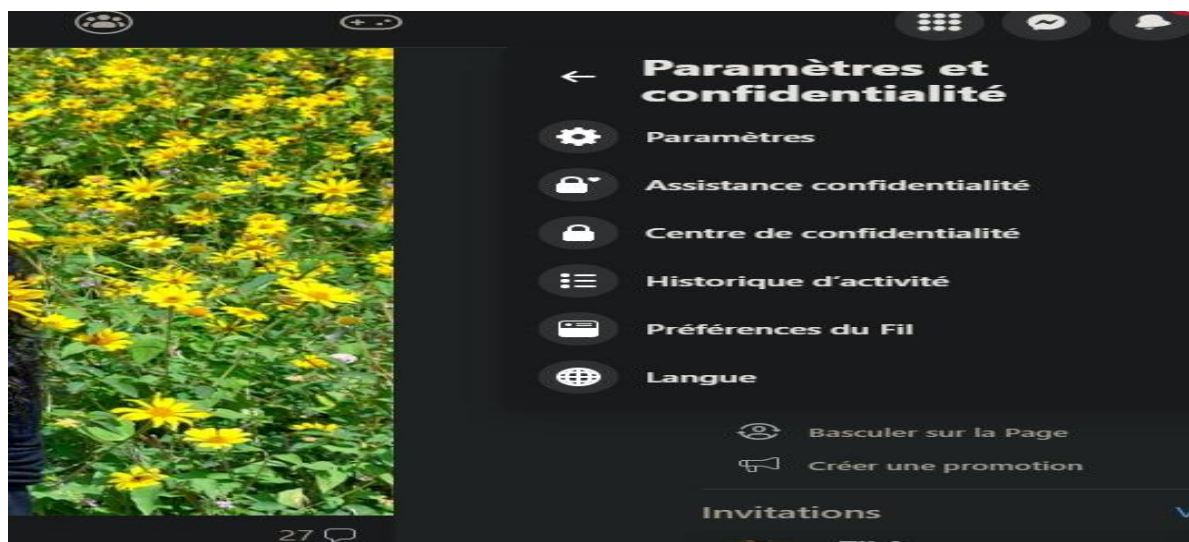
Paramètres et confidentialité

Paramètres

Assistance confidentialité

Centre de confidentialité

Historique d'activité

Préférences du Fil

Langue

Basculer sur la Page

Créer une promotion

Invitations

27